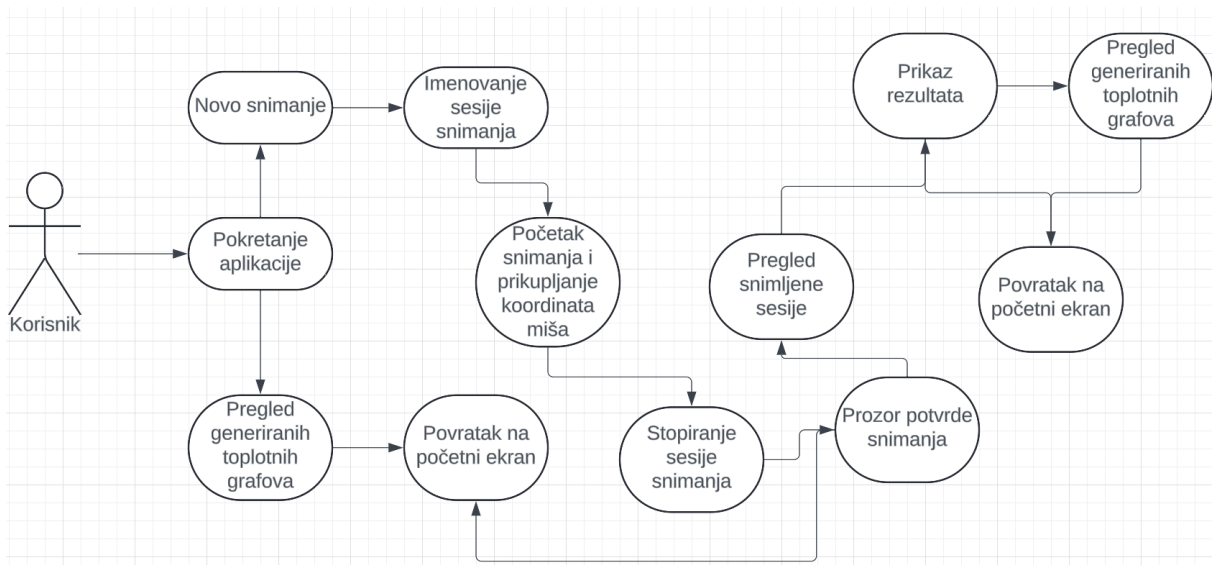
Korisnik

Pokretanje aplikacije

Novo snimanje

Imenovanje sesije snimanja

Početak snimanja i prikupljanje koordinata miša

Stopiranje sesije snimanja

Prozor potvrde snimanja

Pregled snimljene sesije

Prikaz rezultata

Pregled generiranih toplotnih grafova

Povratak na početni ekran

Pregled generiranih toplotnih grafova

Povratak na početni ekran